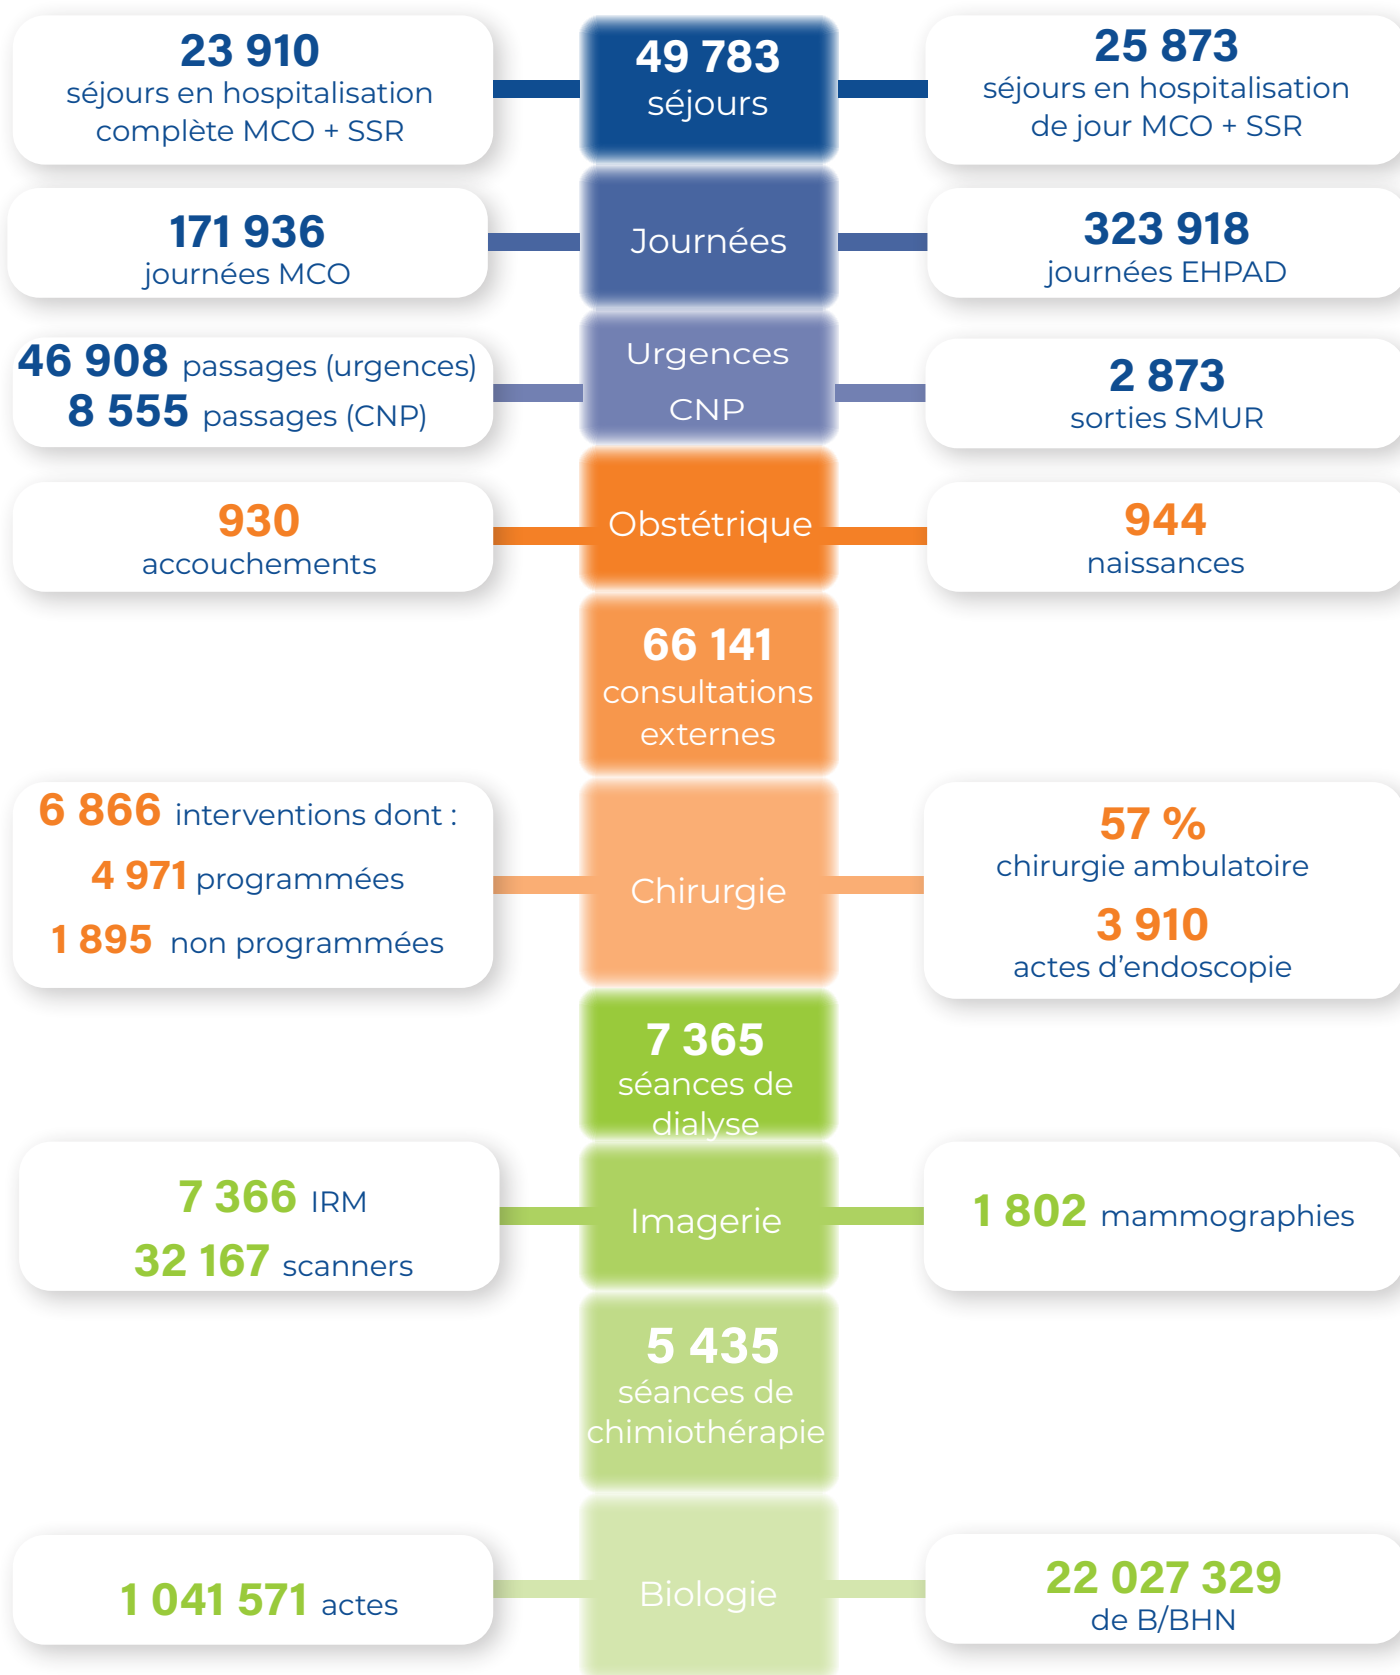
23 910
séjours en hospitalisation complète MCO + SSR

49 783
séjours

25 873
séjours en hospitalisation de jour MCO + SSR

171 936
journées MCO

Journées

323 918
journées EHPAD

46 908 passages (urgences)
8 555 passages (CNP)

Urgences
CNP

2 873
sorties SMUR

930
accouchements

Obstétrique

944
naissances

66 141
consultations externes

6 866 interventions dont :
4 971 programmées
1 895 non programmées

Chirurgie

57 %
chirurgie ambulatoire
3 910
actes d'endoscopie

7 365
séances de dialyse

7 366 IRM
32 167 scanners

Imagerie

1 802 mammographies

5 435
séances de chimiothérapie

1 041 571 actes

Biologie

22 027 329
de B/BHN